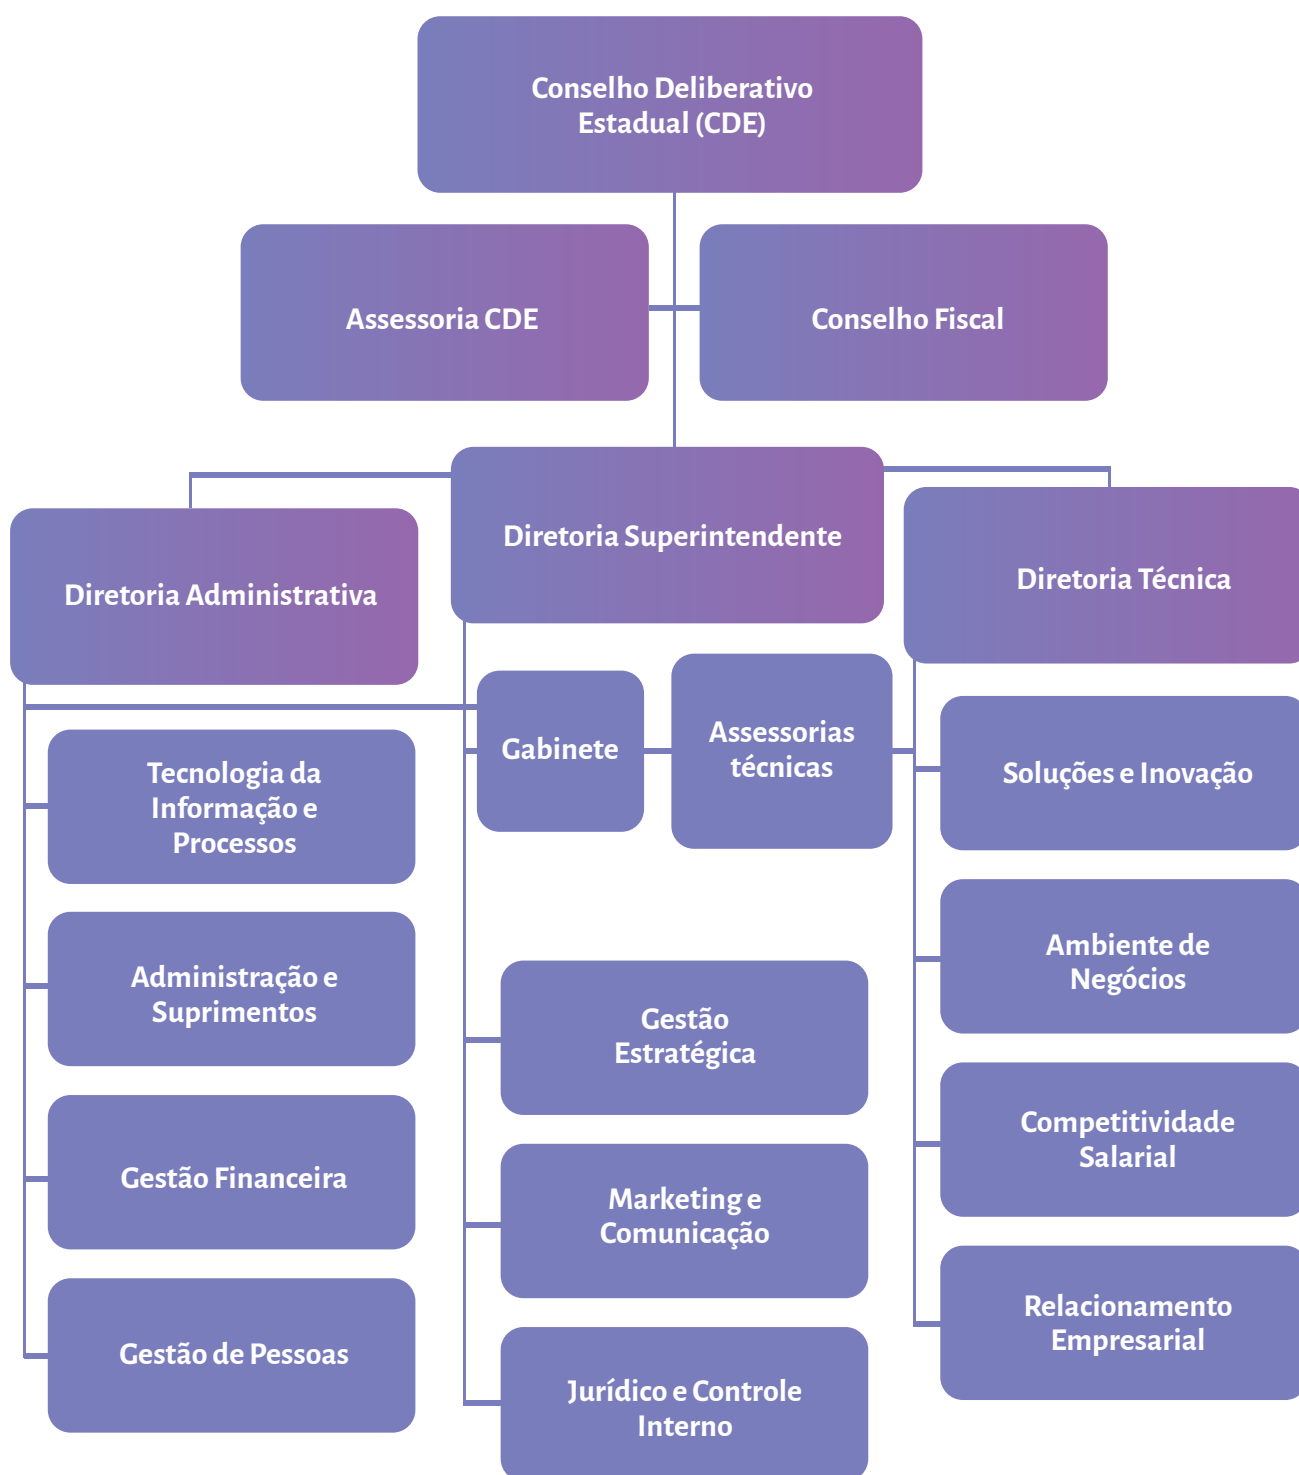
Conselho Deliberativo Estadual (CDE)

Assessoria CDE

Conselho Fiscal

Diretoria Superintendente

Diretoria Administrativa

Diretoria Técnica

Gabinete

Assessorias técnicas

Tecnologia da Informação e Processos

Administração e Suprimentos

Gestão Financeira

Gestão de Pessoas

Gestão Estratégica

Marketing e Comunicação

Jurídico e Controle Interno

Soluções e Inovação

Ambiente de Negócios

Competitividade Salarial

Relacionamento Empresarial